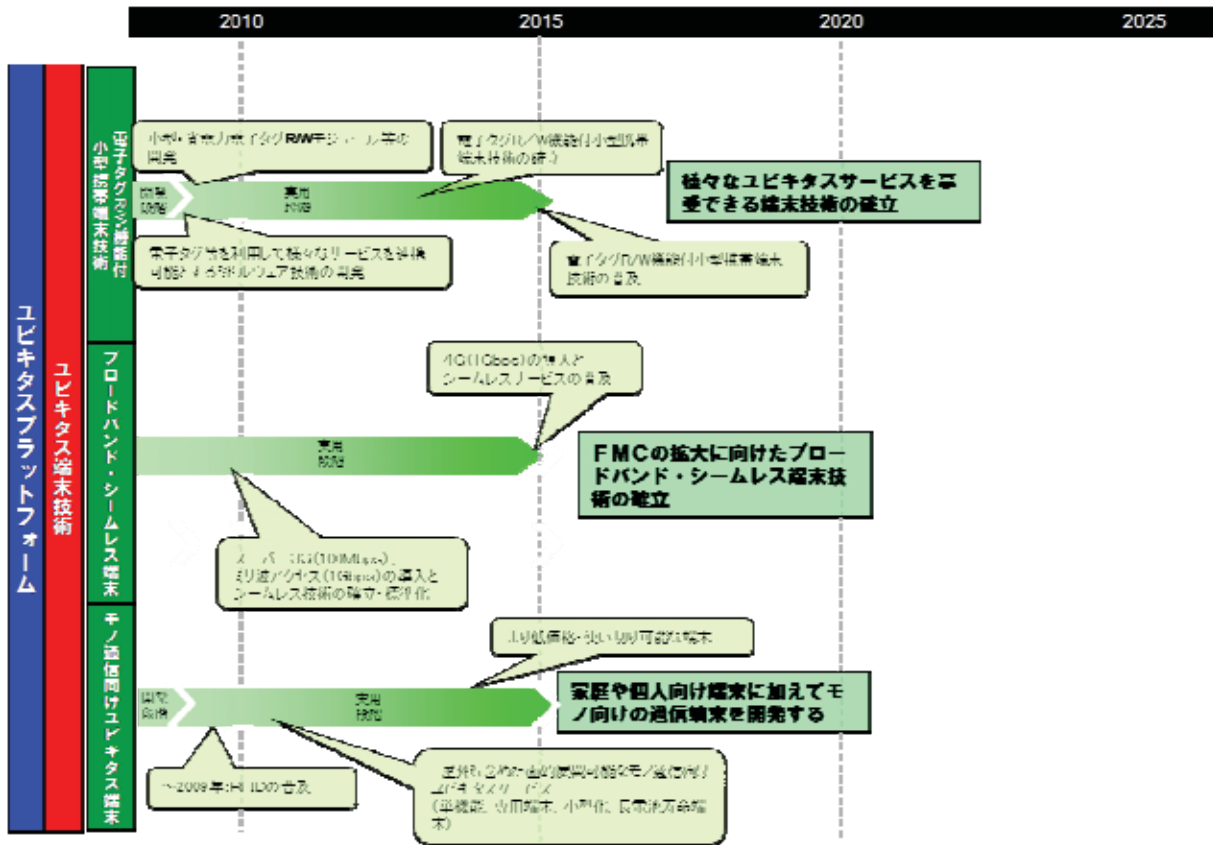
2010
2015
2020
2025

ユビキタスプラットフォーム

ユビキタス端末技術

電子タグR/W機能付小型携帯端末技術

小型・省電力電子タグR/W用シール等の開発

電子タグR/W機能付小型携帯端末技術の確立

研究段階

実用段階

様々なユビキタスサービスを享受できる端末技術の確立

電子タグ等を利用して様々なサービスを提供可能とするソフトウェア技術の開発

電子タグR/W機能付小型携帯端末技術の普及

ブロードバンド・シームレス端末

4G(1Gbps)の導入とシームレスサービスの普及

実用段階

FMCの拡大に向けたブロードバンド・シームレス端末技術の確立

スーパー3G(100Mbps)、ミリ波デバイス(1Gbps)の導入とシームレス技術の確立・標準化

モノ通信向けユビキタス端末

より低価格・使い切り可能な端末

研究段階

実用段階

家庭や個人向け端末に加えてモノ向けの通信端末を開発する

~2009年:RFIDの普及

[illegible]
(平機能、専用端末、小型化、長寿命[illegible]端末)